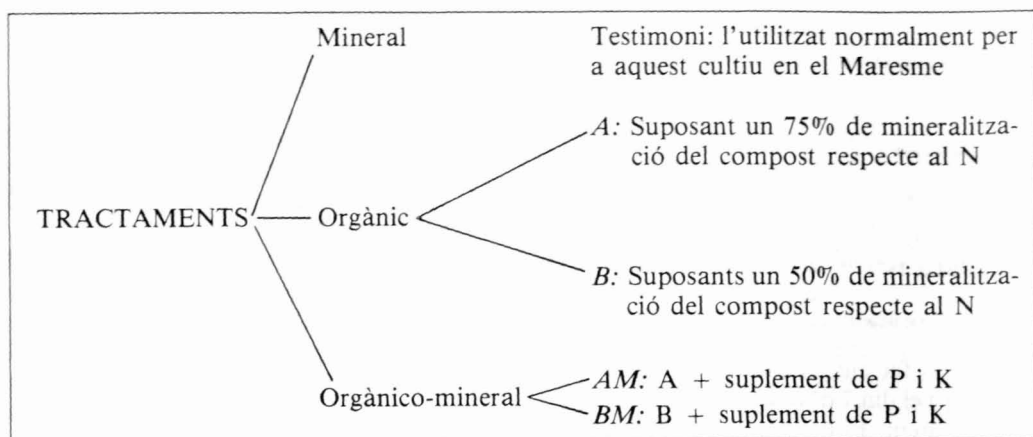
TRACTAMENTS

Mineral

Testimoni: l'utilitzat normalment per a aquest cultiu en el Maresme

Orgànic

A: Suposant un 75% de mineralització del compost respecte al N

B: Suposants un 50% de mineralització del compost respecte al N

Orgànico-mineral

AM: A + suplement de P i K

BM: B + suplement de P i K